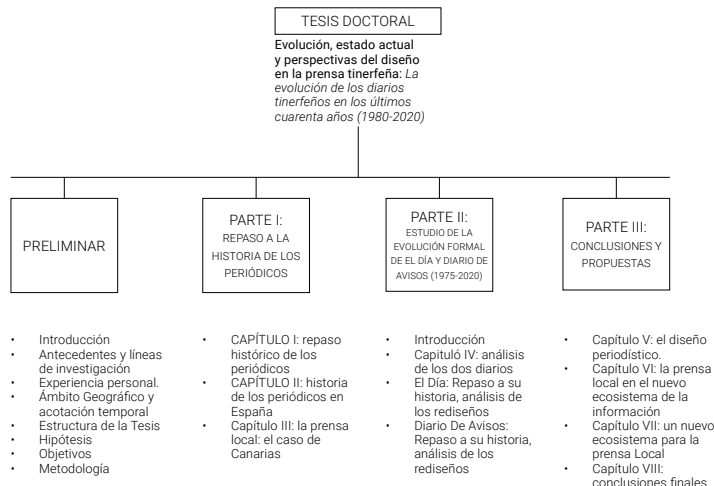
TESIS DOCTORAL

Evolución, estado actual y perspectivas del diseño en la prensa tinerfeña: *La evolución de los diarios tinerfeños en los últimos cuarenta años (1980-2020)*

PRELIMINAR

PARTE I:
REPASO A LA HISTORIA DE LOS PERIÓDICOS

PARTE II:
ESTUDIO DE LA EVOLUCIÓN FORMAL DE EL DÍA Y DIARIO DE AVISOS (1975-2020)

PARTE III:
CONCLUSIONES Y PROPUESTAS

- Introducción
- Antecedentes y líneas de investigación
- Experiencia personal.
- Ámbito Geográfico y acotación temporal
- Estructura de la Tesis
- Hipótesis
- Objetivos
- Metodología

- CAPÍTULO I: repaso histórico de los periódicos
- CAPÍTULO II: historia de los periódicos en España
- Capítulo III: la prensa local: el caso de Canarias

- Introducción
- Capituló IV: análisis de los dos diarios
- El Día: Repaso a su historia, análisis de los rediseños
- Diario De Avisos: Repaso a su historia, análisis de los rediseños

- Capítulo V: el diseño periodístico.
- Capítulo VI: la prensa local en el nuevo ecosistema de la información
- Capítulo VII: un nuevo ecosistema para la prensa Local
- Capítulo VIII: conclusiones finales